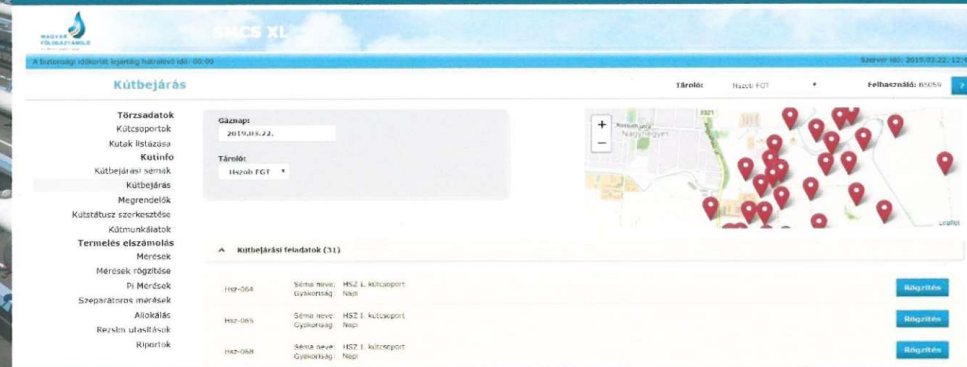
MAGYAR FÖLDGÁZTÁROLÓ

SMCS XL

A biztonsági időkorlát lejártáig hátralévő idő: 00:00

Szerver idő: 2019.03.22. 12:4

Kútbejárás

Tároló: Hazai FGT

Felhasználó: B5059

?

Törzsadatok
Kútcsoportok
Kutak listázása
Kútinfo
Kútbejárási sémák
Kútbejárás
Megrendelők
Kútstátusz szerkesztése
Kútmunkálatok
Termelés elszámolás
Mérések
Mérések rögzítése
Pi Mérések
Szeparátoros mérések
Allokálás
Rezsim utasítások
Riportok

Gáznap:
2019.03.22.

Tároló:
Hazai FGT

+
−

Nagyrégyen

Leaflet

Kútbejárási feladatok (31)

| Hsz-064 | Séma neve: HSZ 1. kútcsoport<br>Gyakoriság: Napi | Rögzítés |
|---|---|---|
| Hsz-065 | Séma neve: HSZ 1. kútcsoport<br>Gyakoriság: Napi | Rögzítés |
| Hsz-068 | Séma neve: HSZ 1. kútcsoport<br>Gyakoriság: Napi | Rögzítés |